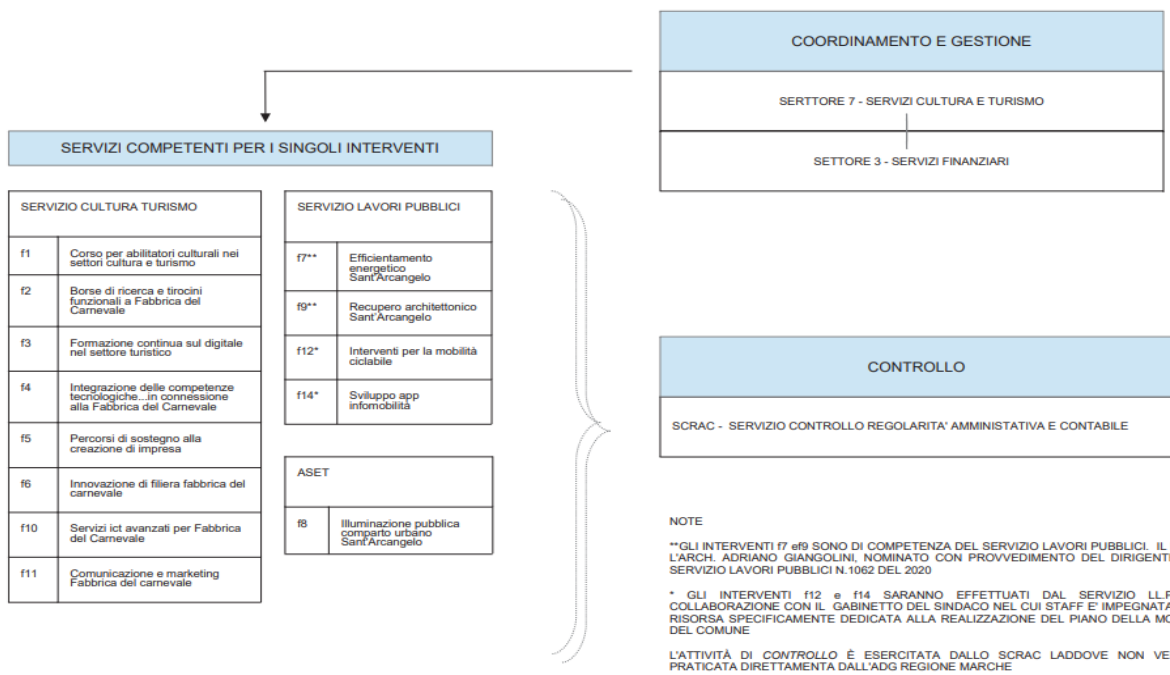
COORDINAMENTO E GESTIONE

SERTTORE 7 - SERVIZI CULTURA E TURISMO

SETTORE 3 - SERVIZI FINANZIARI

SERVIZI COMPETENTI PER I SINGOLI INTERVENTI

| SERVIZIO CULTURA TURISMO | |
|---|---|
| f1 | Corso per abilitatori culturali nei settori cultura e turismo |
| f2 | Borse di ricerca e tirocini funzionali a Fabbrica del Carnevale |
| f3 | Formazione continua sul digitale nel settore turistico |
| f4 | Integrazione delle competenze tecnologiche...in connessione alla Fabbrica del Carnevale |
| f5 | Percorsi di sostegno alla creazione di impresa |
| f6 | Innovazione di filiera fabbrica del carnevale |
| f10 | Servizi ict avanzati per Fabbrica del Carnevale |
| f11 | Comunicazione e marketing Fabbrica del carnevale |

| SERVIZIO LAVORI PUBBLICI | |
|---|---|
| f7** | Efficientamento energetico Sant'Arcangelo |
| f9** | Recupero architettonico Sant'Arcangelo |
| f12* | Interventi per la mobilità ciclabile |
| f14* | Sviluppo app infomobilità |

| ASET | |
|---|---|
| f8 | Illuminazione pubblica comparto urbano Sant'Arcangelo |

CONTROLLO

SCRAC - SERVIZIO CONTROLLO REGOLARITA' AMMINISTATIVA E CONTABILE

NOTE

**GLI INTERVENTI f7 ef9 SONO DI COMPETENZA DEL SERVIZIO LAVORI PUBBLICI. IL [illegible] L'ARCH. ADRIANO GIANGOLINI, NOMINATO CON PROVVEDIMENTO DEL DIRIGENT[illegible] SERVIZIO LAVORI PUBBLICI N.1062 DEL 2020

* GLI INTERVENTI f12 e f14 SARANNO EFFETTUATI DAL SERVIZIO LL.P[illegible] COLLABORAZIONE CON IL GABINETTO DEL SINDACO NEL CUI STAFF E' IMPEGNATA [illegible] RISORSA SPECIFICAMENTE DEDICATA ALLA REALIZZAZIONE DEL PIANO DELLA MO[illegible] DEL COMUNE

L'ATTIVITÀ DI CONTROLLO È ESERCITATA DALLO SCRAC LADDOVE NON VE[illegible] PRATICATA DIRETTAMENTA DALL'ADG REGIONE MARCHE